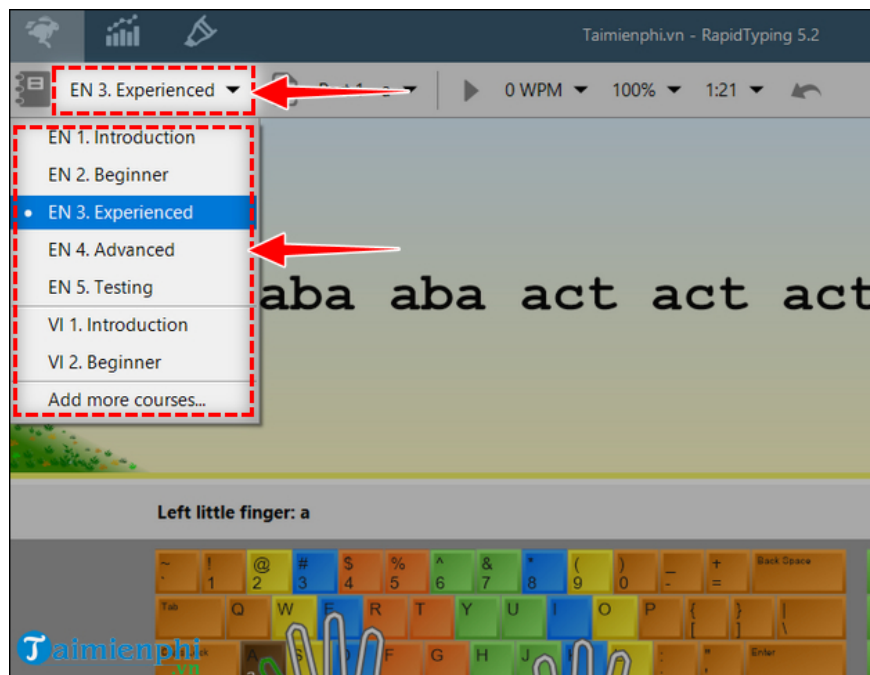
Taimienphi.vn - RapidTyping 5.2

EN 3. Experienced

0 WPM 100% 1:21

EN 1. Introduction
EN 2. Beginner
EN 3. Experienced
EN 4. Advanced
EN 5. Testing
VI 1. Introduction
VI 2. Beginner
Add more courses...

aba aba act act act

Left little finger: a

~ ` ! 1 @ 2 # 3 $ 4 % 5 ^ 6 & 7 * 8 ( 9 ) 0 _ - + = Back Space
Tab Q W E R T Y U I O P { [ } ]
F G H J : ; " ' Enter

Taimienphi.vn